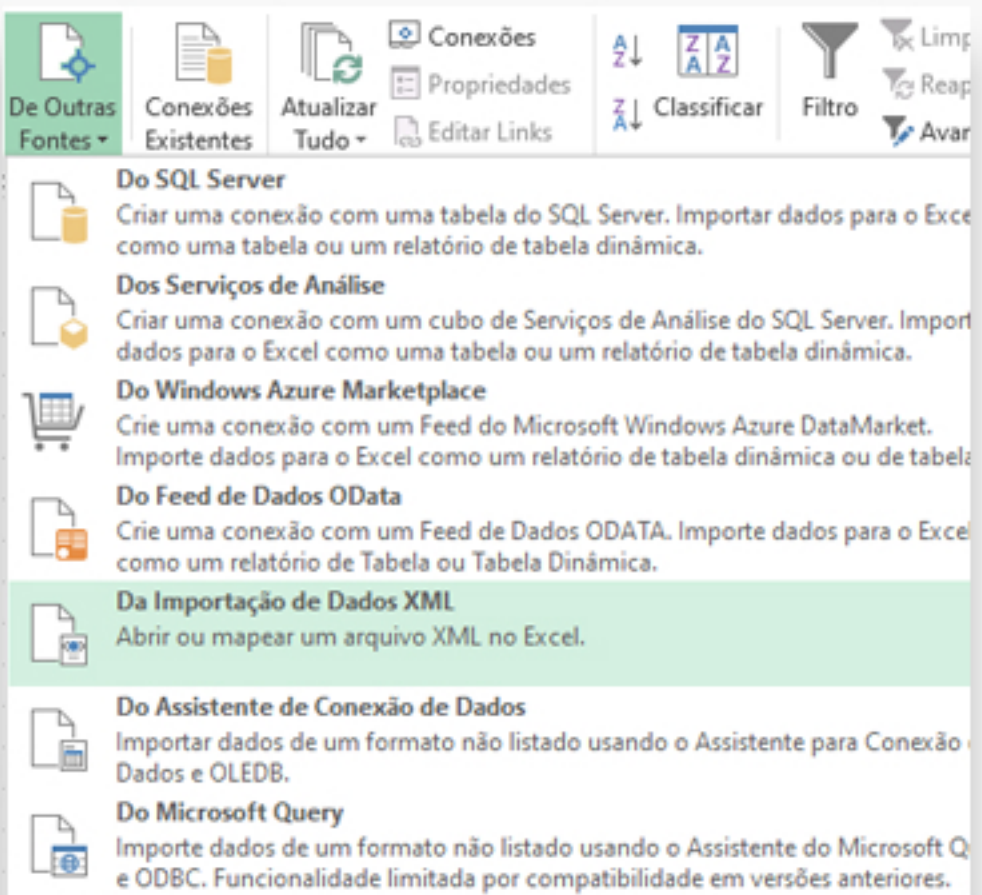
De Outras Fontes ▾

Conexões Existentes

Atualizar Tudo ▾

Conexões

Propriedades

Editar Links

A Z ↓

Z A ↓

Z A A Z

Classificar

Filtro

Limp

Reap

Avan

Do SQL Server
Criar uma conexão com uma tabela do SQL Server. Importar dados para o Exce como uma tabela ou um relatório de tabela dinâmica.

Dos Serviços de Análise
Criar uma conexão com um cubo de Serviços de Análise do SQL Server. Import dados para o Excel como uma tabela ou um relatório de tabela dinâmica.

Do Windows Azure Marketplace
Crie uma conexão com um Feed do Microsoft Windows Azure DataMarket. Importe dados para o Excel como um relatório de tabela dinâmica ou de tabela

Do Feed de Dados OData
Crie uma conexão com um Feed de Dados ODATA. Importe dados para o Excel como um relatório de Tabela ou Tabela Dinâmica.

Da Importação de Dados XML
Abrir ou mapear um arquivo XML no Excel.

Do Assistente de Conexão de Dados
Importar dados de um formato não listado usando o Assistente para Conexão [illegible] Dados e OLEDB.

Do Microsoft Query
Importe dados de um formato não listado usando o Assistente do Microsoft Q e ODBC. Funcionalidade limitada por compatibilidade em versões anteriores.